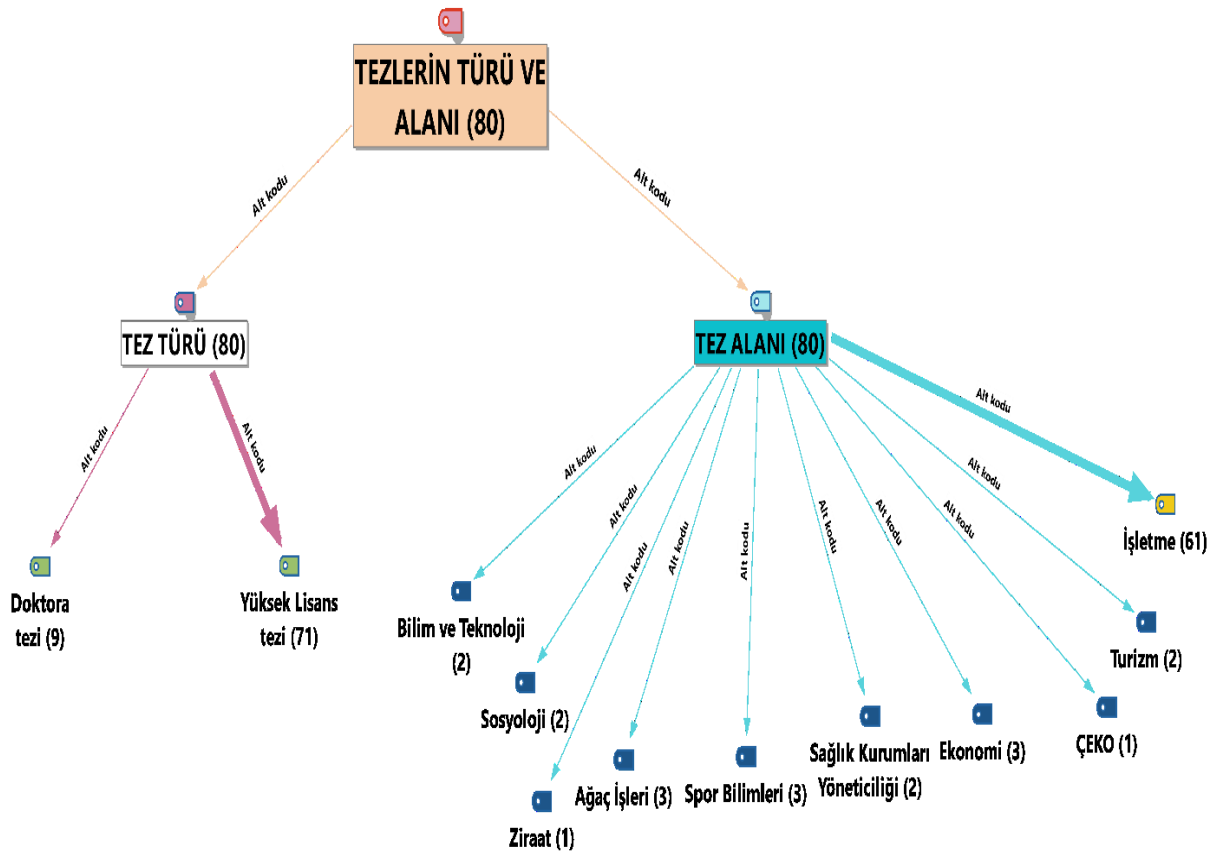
TEZLERİN TÜRÜ VE ALANI (80)

Alt kodu

Alt kodu

TEZ TÜRÜ (80)

TEZ ALANI (80)

Alt kodu

Alt kodu

Doktora tezi (9)

Yüksek Lisans tezi (71)

Alt kodu

Alt kodu

Alt kodu

Alt kodu

Alt kodu

Alt kodu

Alt kodu

Alt kodu

Alt kodu

Alt kodu

Alt kodu

İşletme (61)

Bilim ve Teknoloji (2)

Turizm (2)

Sosyoloji (2)

ÇEKO (1)

Sağlık Kurumları Yöneticiliği (2)

Ekonomi (3)

Ağaç İşleri (3)

Spor Bilimleri (3)

Ziraat (1)